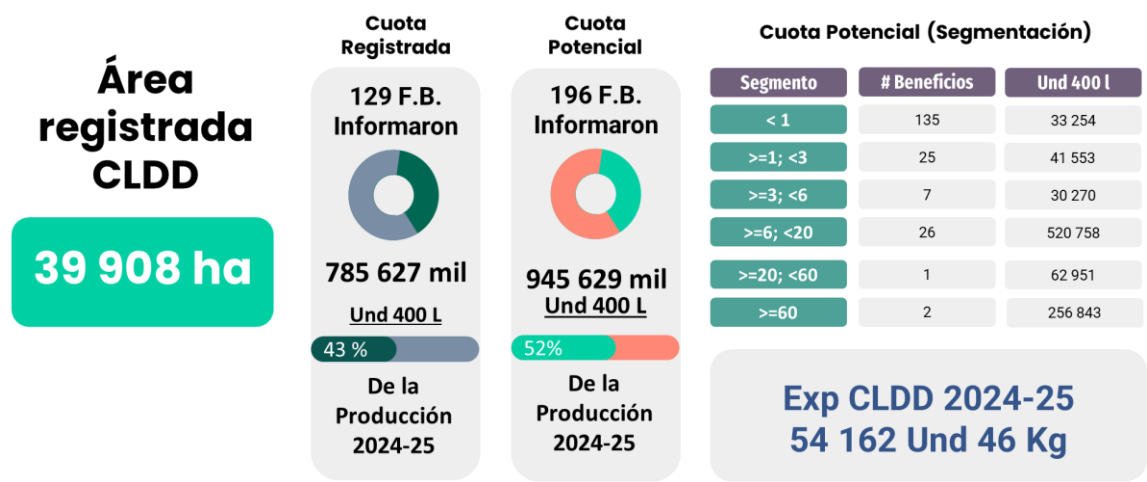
Área registrada CLDD

39 908 ha

Cuota Registrada

129 F.B. Informaron

785 627 mil

Und 400 L

43 %

De la Producción 2024-25

Cuota Potencial

196 F.B. Informaron

945 629 mil

Und 400 L

52%

De la Producción 2024-25

Cuota Potencial (Segmentación)

| Segmento | # Beneficios | Und 400 l |
|---|---|---|
| < 1 | 135 | 33 254 |
| >=1; <3 | 25 | 41 553 |
| >=3; <6 | 7 | 30 270 |
| >=6; <20 | 26 | 520 758 |
| >=20; <60 | 1 | 62 951 |
| >=60 | 2 | 256 843 |

Exp CLDD 2024-25
54 162 Und 46 Kg